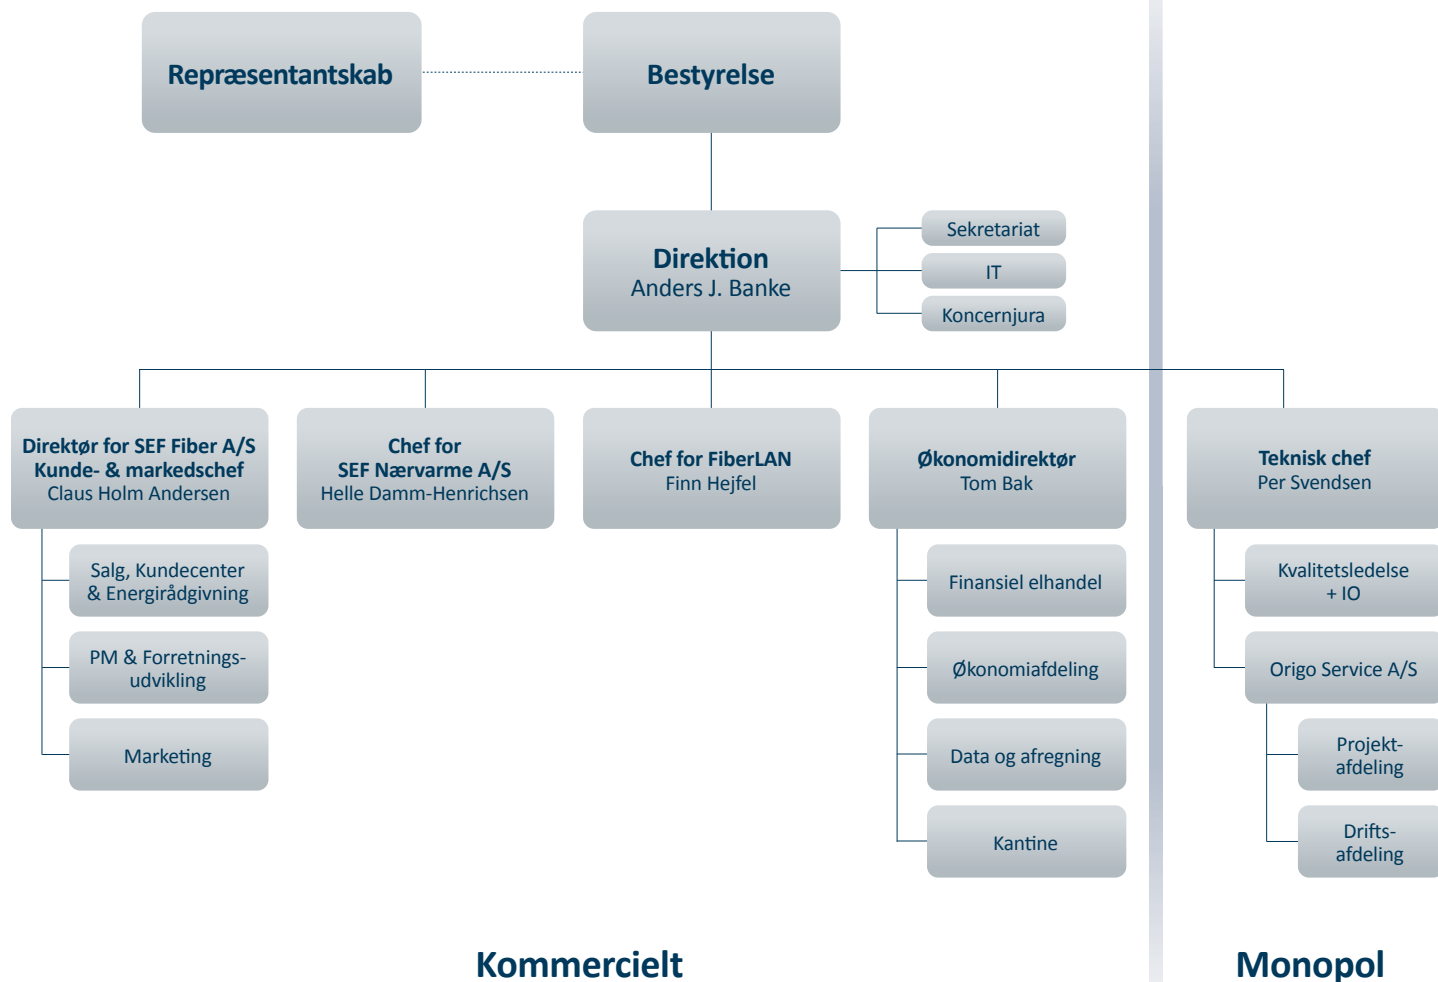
Repræsentantskab

Bestyrelse

Direktion
Anders J. Banke

Sekretariat

IT

Koncernjura

Direktør for SEF Fiber A/S
Kunde- & markedschef
Claus Holm Andersen

Chef for
SEF Nærvarme A/S
Helle Damm-Henrichsen

Chef for FiberLAN
Finn Hejfel

Økonomidirektør
Tom Bak

Teknisk chef
Per Svendsen

Salg, Kundecenter & Energirådgivning

PM & Forretningsudvikling

Marketing

Finansiel elhandel

Økonomiafdeling

Data og afregning

Kantine

Kvalitetsledelse + IO

Origo Service A/S

Projektafdeling

Driftsafdeling

Kommercielt

Monopol